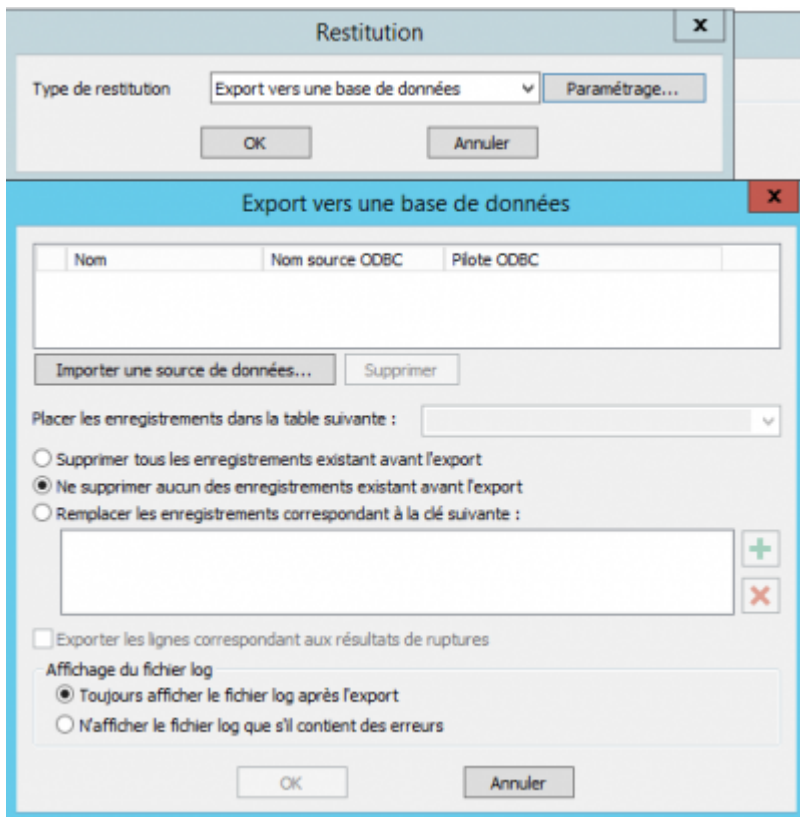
Restitution

Type de restitution

Export vers une base de données

Paramétrage...

OK

Annuler

Export vers une base de données

| Nom | Nom source ODBC | Pilote ODBC |
|---|---|---|

Importer une source de données...

Supprimer

Placer les enregistrements dans la table suivante :

Supprimer tous les enregistrements existant avant l'export

Ne supprimer aucun des enregistrements existant avant l'export

Remplacer les enregistrements correspondant à la clé suivante :

Exporter les lignes correspondant aux résultats de ruptures

Affichage du fichier log

Toujours afficher le fichier log après l'export

N'afficher le fichier log que s'il contient des erreurs

OK

Annuler